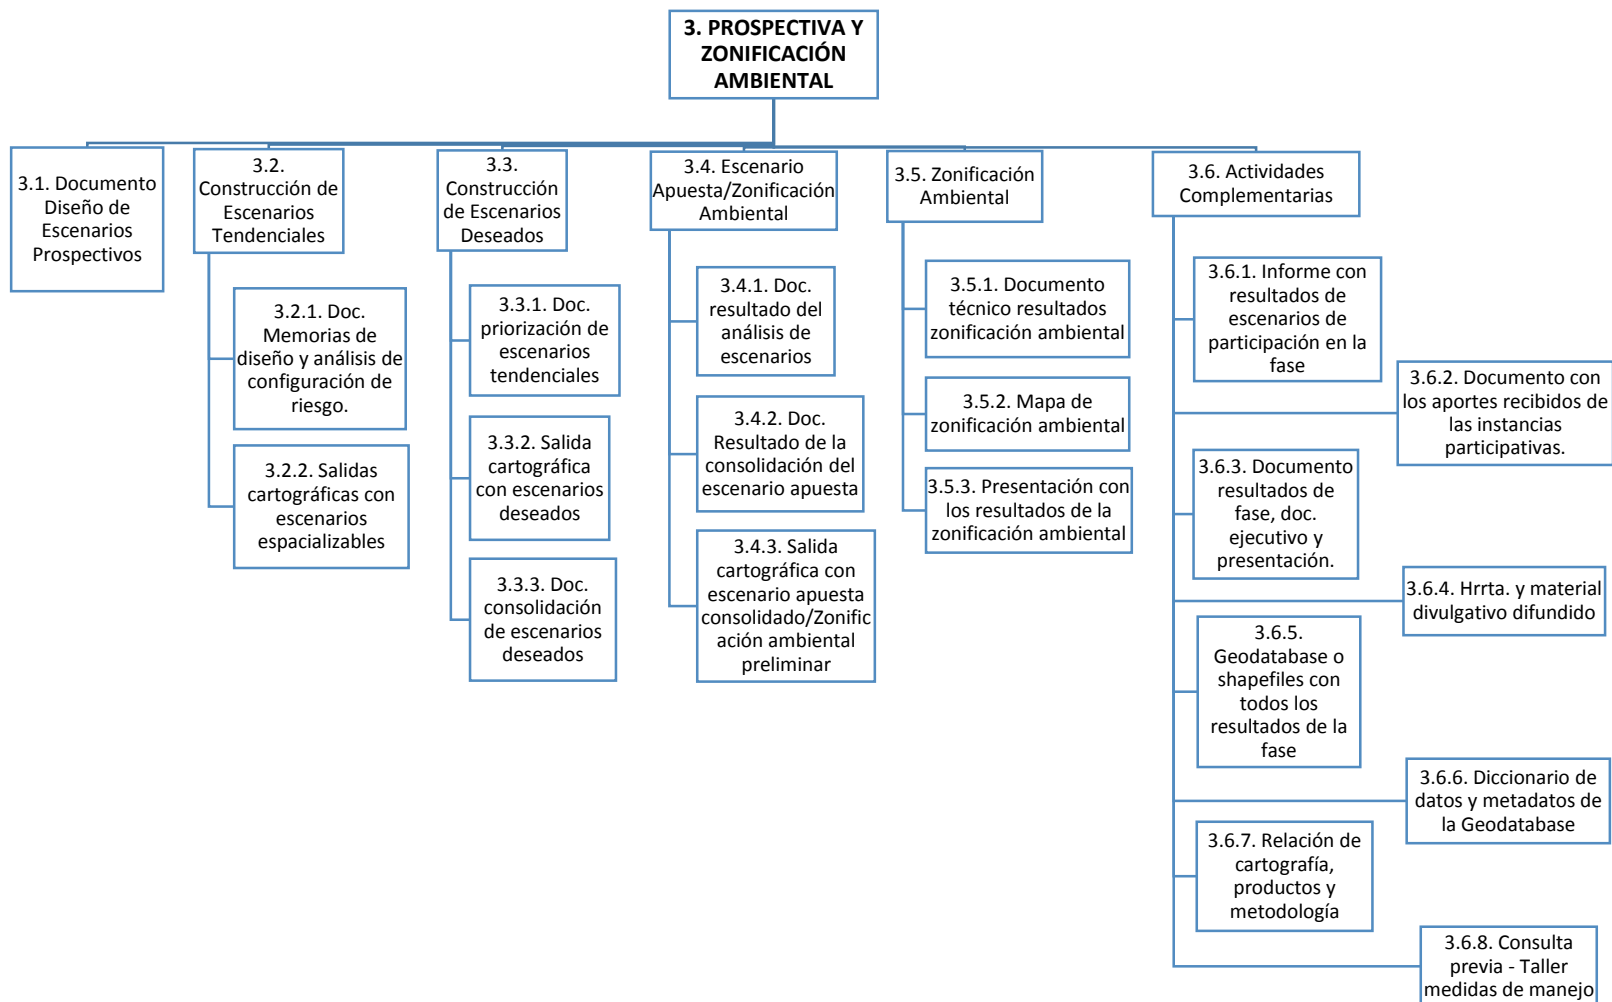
3. PROSPECTIVA Y ZONIFICACIÓN AMBIENTAL

3.1. Documento Diseño de Escenarios Prospectivos

3.2. Construcción de Escenarios Tendenciales

3.2.1. Doc. Memorias de diseño y análisis de configuración de riesgo.

3.2.2. Salidas cartográficas con escenarios espacializables

3.3. Construcción de Escenarios Deseados

3.3.1. Doc. priorización de escenarios tendenciales

3.3.2. Salida cartográfica con escenarios deseados

3.3.3. Doc. consolidación de escenarios deseados

3.4. Escenario Apuesta/Zonificación Ambiental

3.4.1. Doc. resultado del análisis de escenarios

3.4.2. Doc. Resultado de la consolidación del escenario apuesta

3.4.3. Salida cartográfica con escenario apuesta consolidado/Zonificación ambiental preliminar

3.5. Zonificación Ambiental

3.5.1. Documento técnico resultados zonificación ambiental

3.5.2. Mapa de zonificación ambiental

3.5.3. Presentación con los resultados de la zonificación ambiental

3.6. Actividades Complementarias

3.6.1. Informe con resultados de escenarios de participación en la fase

3.6.2. Documento con los aportes recibidos de las instancias participativas.

3.6.3. Documento resultados de fase, doc. ejecutivo y presentación.

3.6.4. Hrrta. y material divulgativo difundido

3.6.5. Geodatabase o shapefiles con todos los resultados de la fase

3.6.6. Diccionario de datos y metadatos de la Geodatabase

3.6.7. Relación de cartografía, productos y metodología

3.6.8. Consulta previa - Taller medidas de manejo